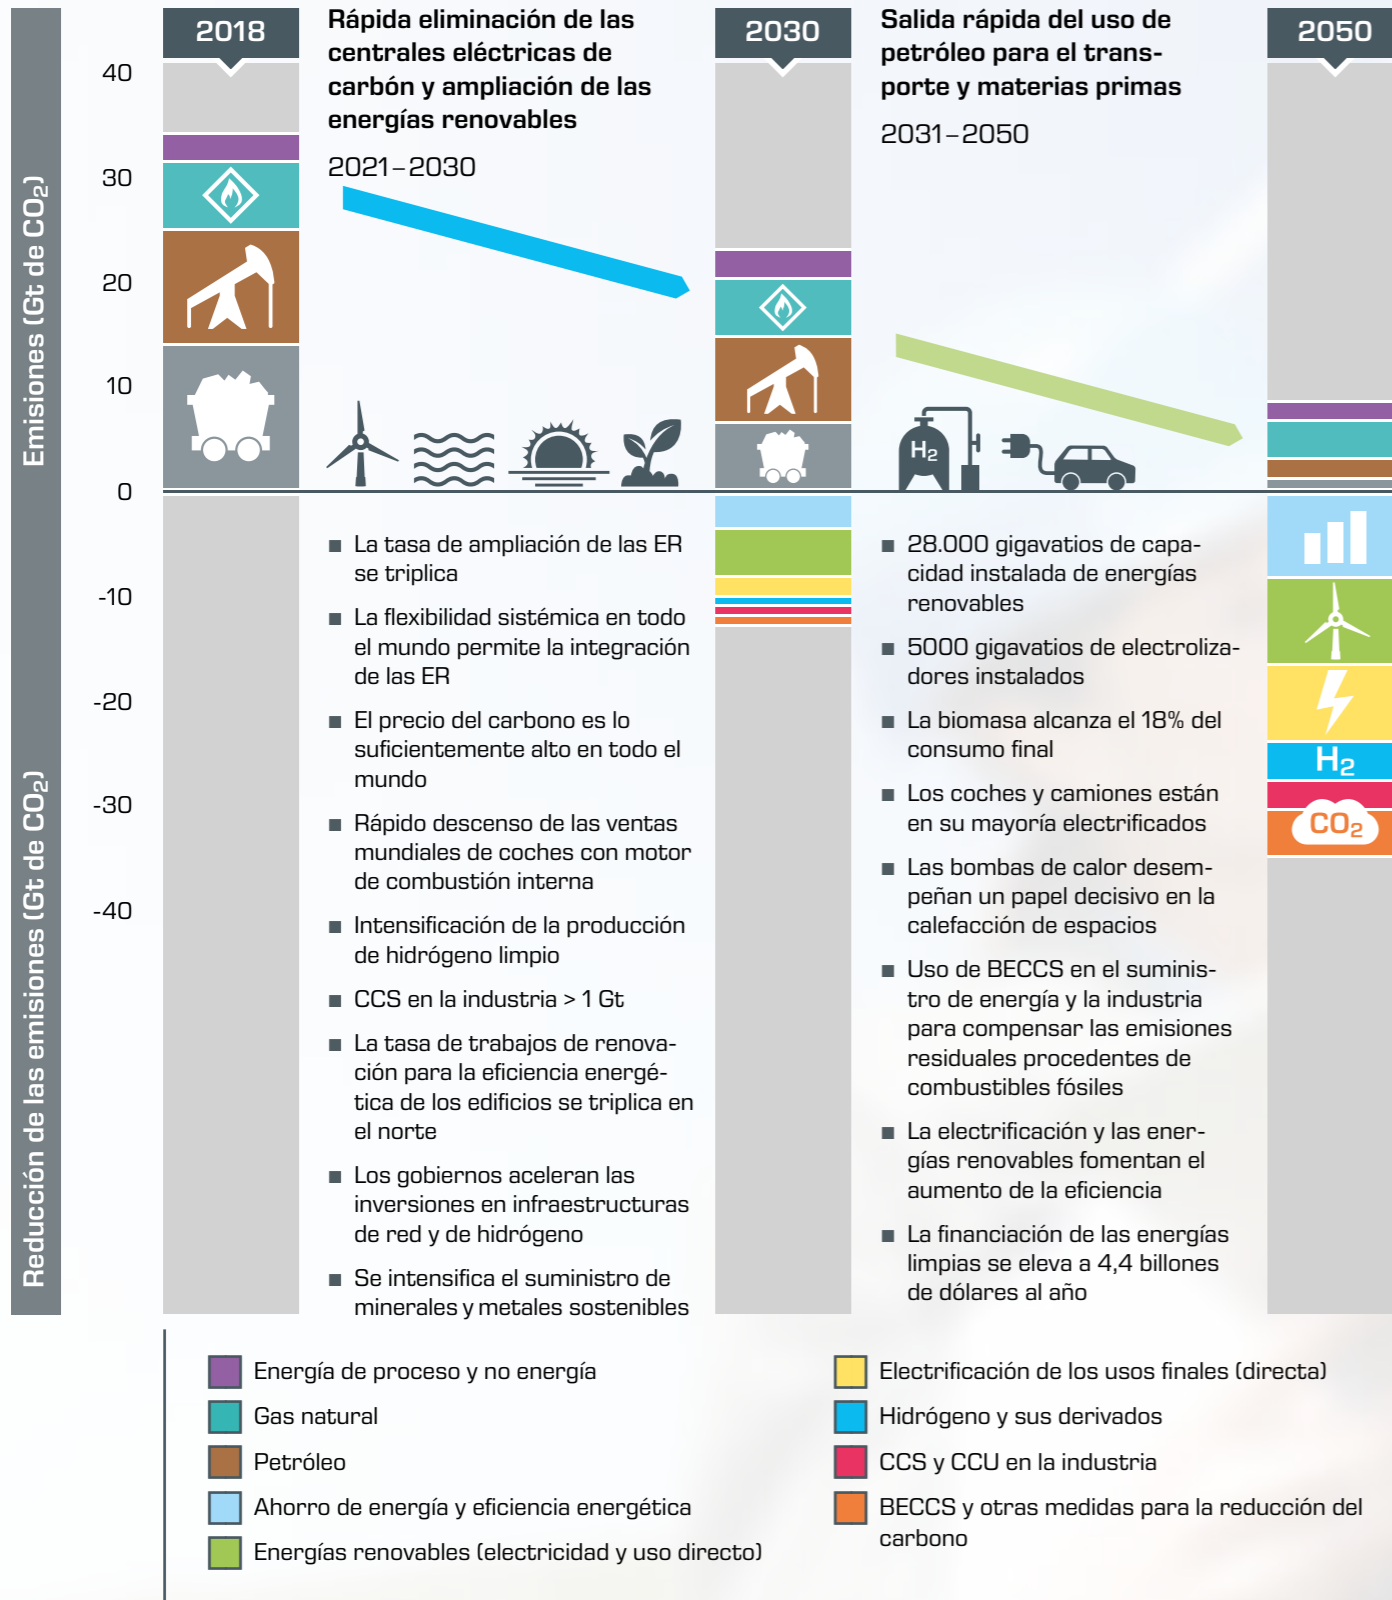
Emisiones (Gt de $CO_2$)

Reducción de las emisiones (Gt de $CO_2$)

40
30
20
10
0
-10
-20
-30
-40

2018

Rápida eliminación de las centrales eléctricas de carbón y ampliación de las energías renovables

2021–2030

2030

Salida rápida del uso de petróleo para el transporte y materias primas

2031–2050

2050

$H_2$

■ La tasa de ampliación de las ER se triplica

■ La flexibilidad sistémica en todo el mundo permite la integración de las ER

■ El precio del carbono es lo suficientemente alto en todo el mundo

■ Rápido descenso de las ventas mundiales de coches con motor de combustión interna

■ Intensificación de la producción de hidrógeno limpio

■ CCS en la industria > 1 Gt

■ La tasa de trabajos de renovación para la eficiencia energética de los edificios se triplica en el norte

■ Los gobiernos aceleran las inversiones en infraestructuras de red y de hidrógeno

■ Se intensifica el suministro de minerales y metales sostenibles

■ 28.000 gigavatios de capacidad instalada de energías renovables

■ 5000 gigavatios de electrolizadores instalados

■ La biomasa alcanza el 18% del consumo final

■ Los coches y camiones están en su mayoría electrificados

■ Las bombas de calor desempeñan un papel decisivo en la calefacción de espacios

■ Uso de BECCS en el suministro de energía y la industria para compensar las emisiones residuales procedentes de combustibles fósiles

■ La electrificación y las energías renovables fomentan el aumento de la eficiencia

■ La financiación de las energías limpias se eleva a 4,4 billones de dólares al año

$H_2$

$CO_2$

Energía de proceso y no energía
Gas natural
Petróleo
Ahorro de energía y eficiencia energética
Energías renovables (electricidad y uso directo)

Electrificación de los usos finales (directa)
Hidrógeno y sus derivados
CCS y CCU en la industria
BECCS y otras medidas para la reducción del carbono